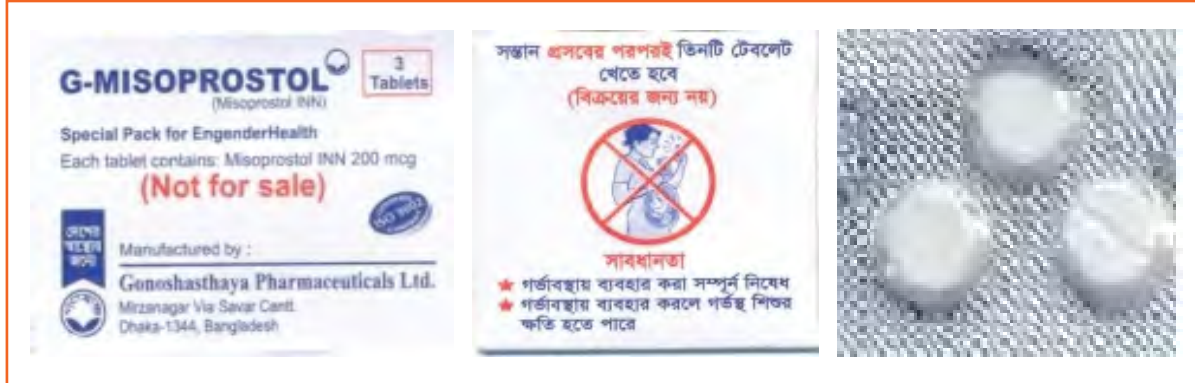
G-MISOPROSTOL
(Misoprostol INN)

3 Tablets

Special Pack for EngenderHealth

Each tablet contains: Misoprostol INN 200 mcg

(Not for sale)

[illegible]

Manufactured by :

Gonoshasthaya Pharmaceuticals Ltd.

Mirzanagar Via Savar Cantt.
Dhaka-1344, Bangladesh

সন্তান প্রসবের পরপরই তিনটি টেবলেট খেতে হবে

(বিক্রয়ের জন্য নয়)

সাবধানতা

★ গর্ভাবস্থায় ব্যবহার করা সম্পূর্ন নিষেধ

★ গর্ভাবস্থায় ব্যবহার করলে গর্ভস্থ শিশুর ক্ষতি হতে পারে